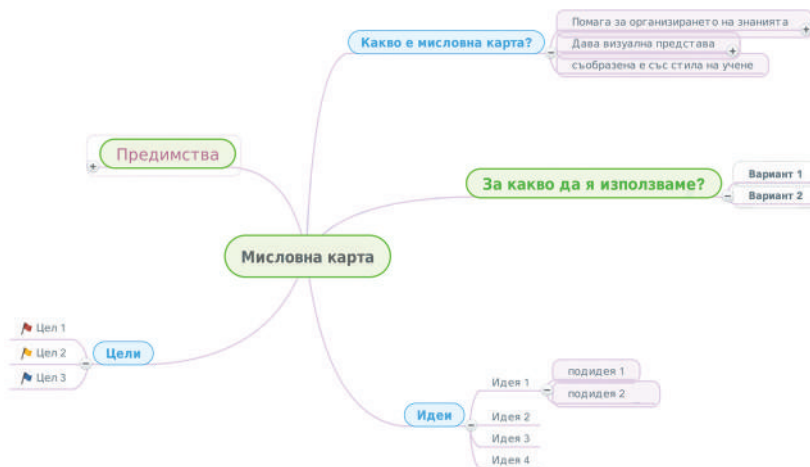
Какво е мисловна карта?

Помага за организирането на знанията

Дава визуална представа

съобразена е със стила на учене

Предимства

За какво да я използваме?

Вариант 1

Вариант 2

Мисловна карта

Цел 1

Цел 2

Цел 3

Цели

Идея 1

подидея 1

подидея 2

Идеи

Идея 2

Идея 3

Идея 4